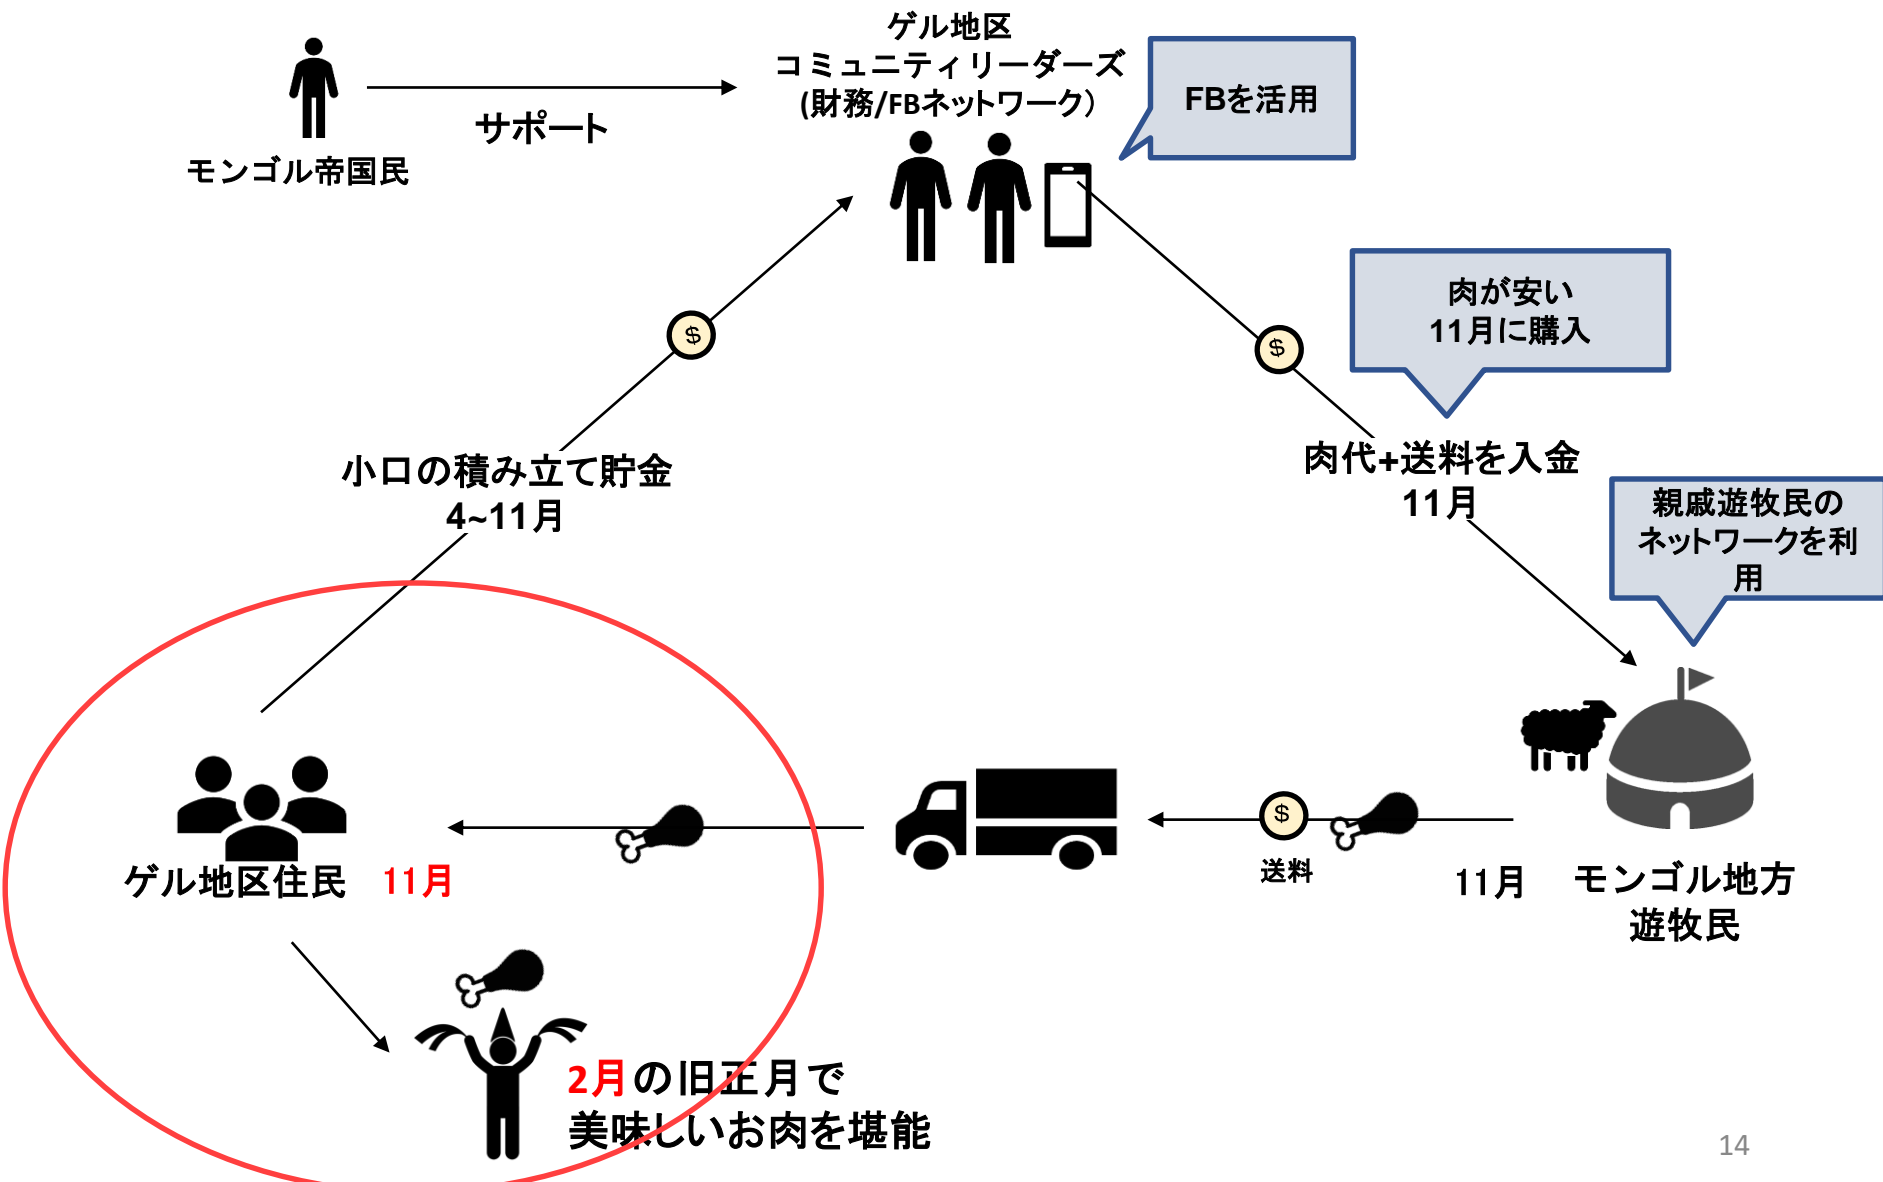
ゲル地区
コミュニティリーダーズ
(財務/FBネットワーク)

FBを活用

モンゴル帝国民

サポート

$

$

肉が安い
11月に購入

小口の積み立て貯金
4~11月

肉代+送料を入金
11月

親戚遊牧民の
ネットワークを利用

ゲル地区住民 11月

$

送料

11月

モンゴル地方
遊牧民

2月の旧正月で
美味しいお肉を堪能

14